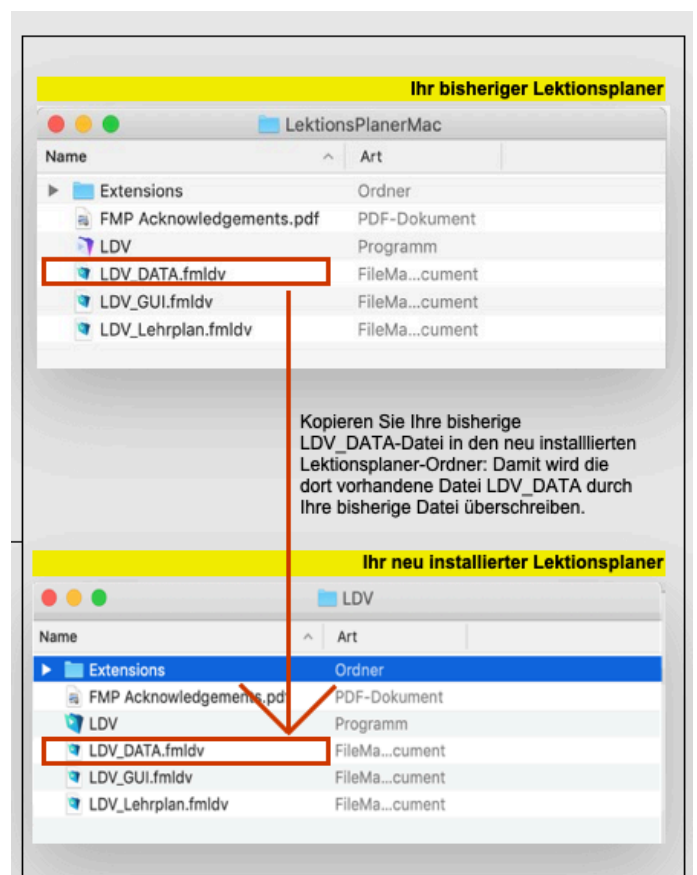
Ihr bisheriger Lektionsplaner

LektionsPlanerMac

| Name | Art |
|---|---|
| Extensions | Ordner |
| FMP Acknowledgements.pdf | PDF-Dokument |
| LDV | Programm |
| LDV_DATA.fmldv | FileMa...cument |
| LDV_GUI.fmldv | FileMa...cument |
| LDV_Lehrplan.fmldv | FileMa...cument |

Kopieren Sie Ihre bisherige LDV_DATA-Datei in den neu installlierten Lektionsplaner-Ordner: Damit wird die dort vorhandene Datei LDV_DATA durch Ihre bisherige Datei überschreiben.

Ihr neu installierter Lektionsplaner

LDV

| Name | Art |
|---|---|
| Extensions | Ordner |
| FMP Acknowledgements.pdf | PDF-Dokument |
| LDV | Programm |
| LDV_DATA.fmldv | FileMa...cument |
| LDV_GUI.fmldv | FileMa...cument |
| LDV_Lehrplan.fmldv | FileMa...cument |